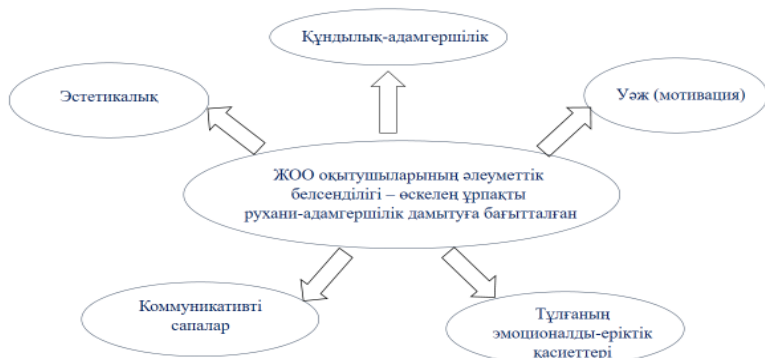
Құндылық-адамгершілік

Эстетикалық

Уәж (мотивация)

ЖОО оқытушыларының әлеуметтік белсенділігі – өскелең ұрпақты рухани-адамгершілік дамытуға бағытталған

Коммуникативті сапалар

Тұлғаның эмоционалды-еріктік қасиеттері